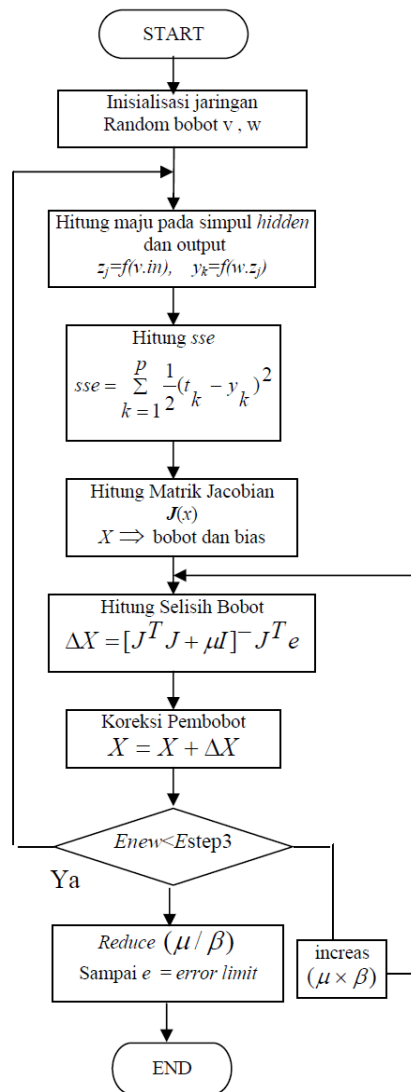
START

Inisialisasi jaringan
Random bobot v , w

Hitung maju pada simpul *hidden* dan output
$z_j=f(v.in)$, $y_k=f(w.z_j)$

Hitung *sse*
$sse = \sum_{k=1}^{p} \frac{1}{2}(t_k - y_k)^2$

Hitung Matrik Jacobian
$\boldsymbol{J}(x)$
$X \Longrightarrow$ bobot dan bias

Hitung Selisih Bobot
$\Delta X = [J^T J + \mu I]^{-} J^T e$

Koreksi Pembobot
$X = X + \Delta X$

$Enew<Estep3$

Ya

*Reduce* $(\mu / \beta)$
Sampai $e$ = *error limit*

increas
$(\mu \times \beta)$

END